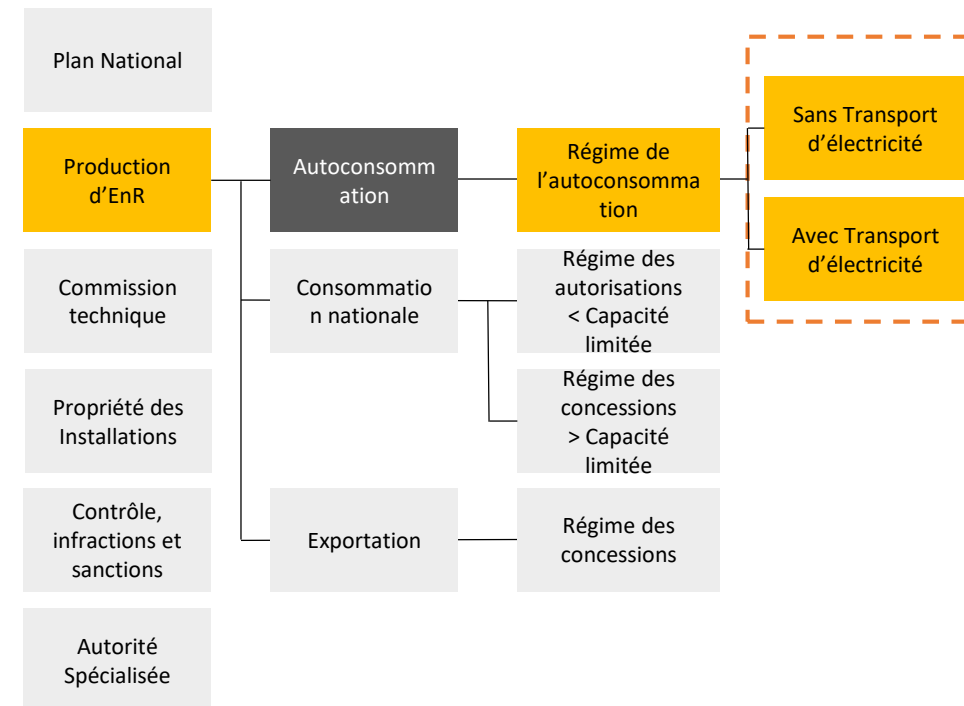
Plan National

Production d’EnR

Commission technique

Propriété des Installations

Contrôle, infractions et sanctions

Autorité Spécialisée

Autoconsomm ation

Consommatio n nationale

Exportation

Régime de l’autoconsomma tion

Régime des autorisations < Capacité limitée

Régime des concessions > Capacité limitée

Régime des concessions

Sans Transport d’électricité

Avec Transport d’électricité